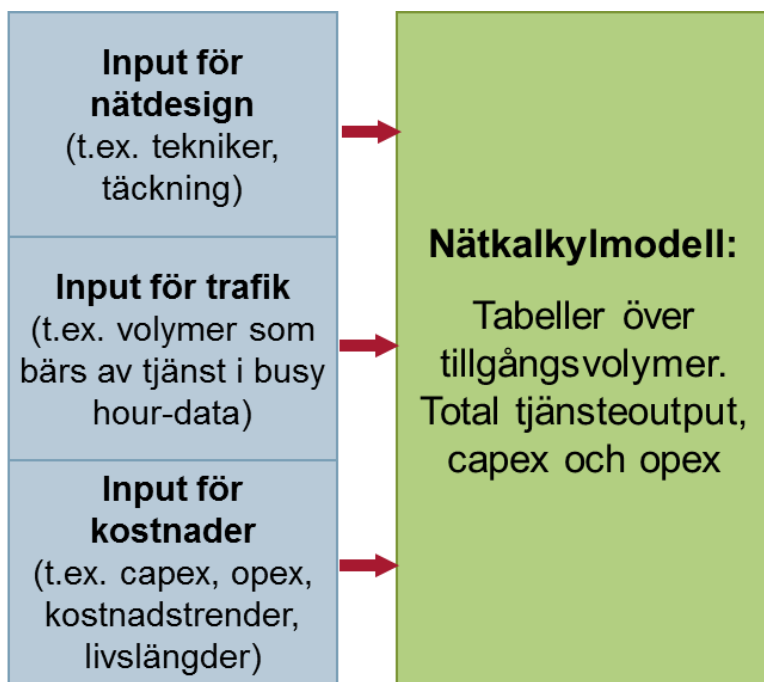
Input för nätdesign
(t.ex. tekniker, täckning)

Input för trafik
(t.ex. volymer som bärs av tjänst i busy hour-data)

Input för kostnader
(t.ex. capex, opex, kostnadstrender, livslängder)

Nätkalkylmodell:

Tabeller över tillgångsvolymer. Total tjänsteoutput, capex och opex